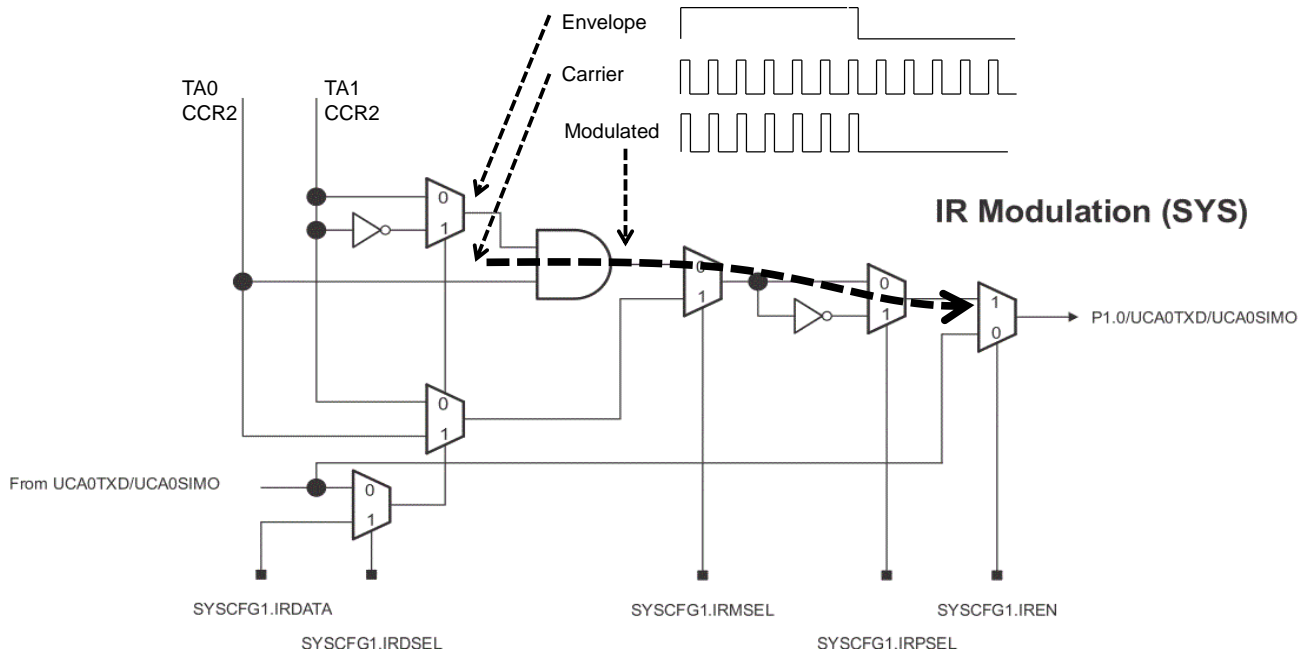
Envelope

Carrier

Modulated

TA0
CCR2

TA1
CCR2

IR Modulation (SYS)

0
1

0
1

0
1

1
0

P1.0/UCA0TXD/UCA0SIMO

0
1

From UCA0TXD/UCA0SIMO

0
1

SYSCFG1.IRDATA

SYSCFG1.IRDSEL

SYSCFG1.IRMSEL

SYSCFG1.IRPSEL

SYSCFG1.IREN